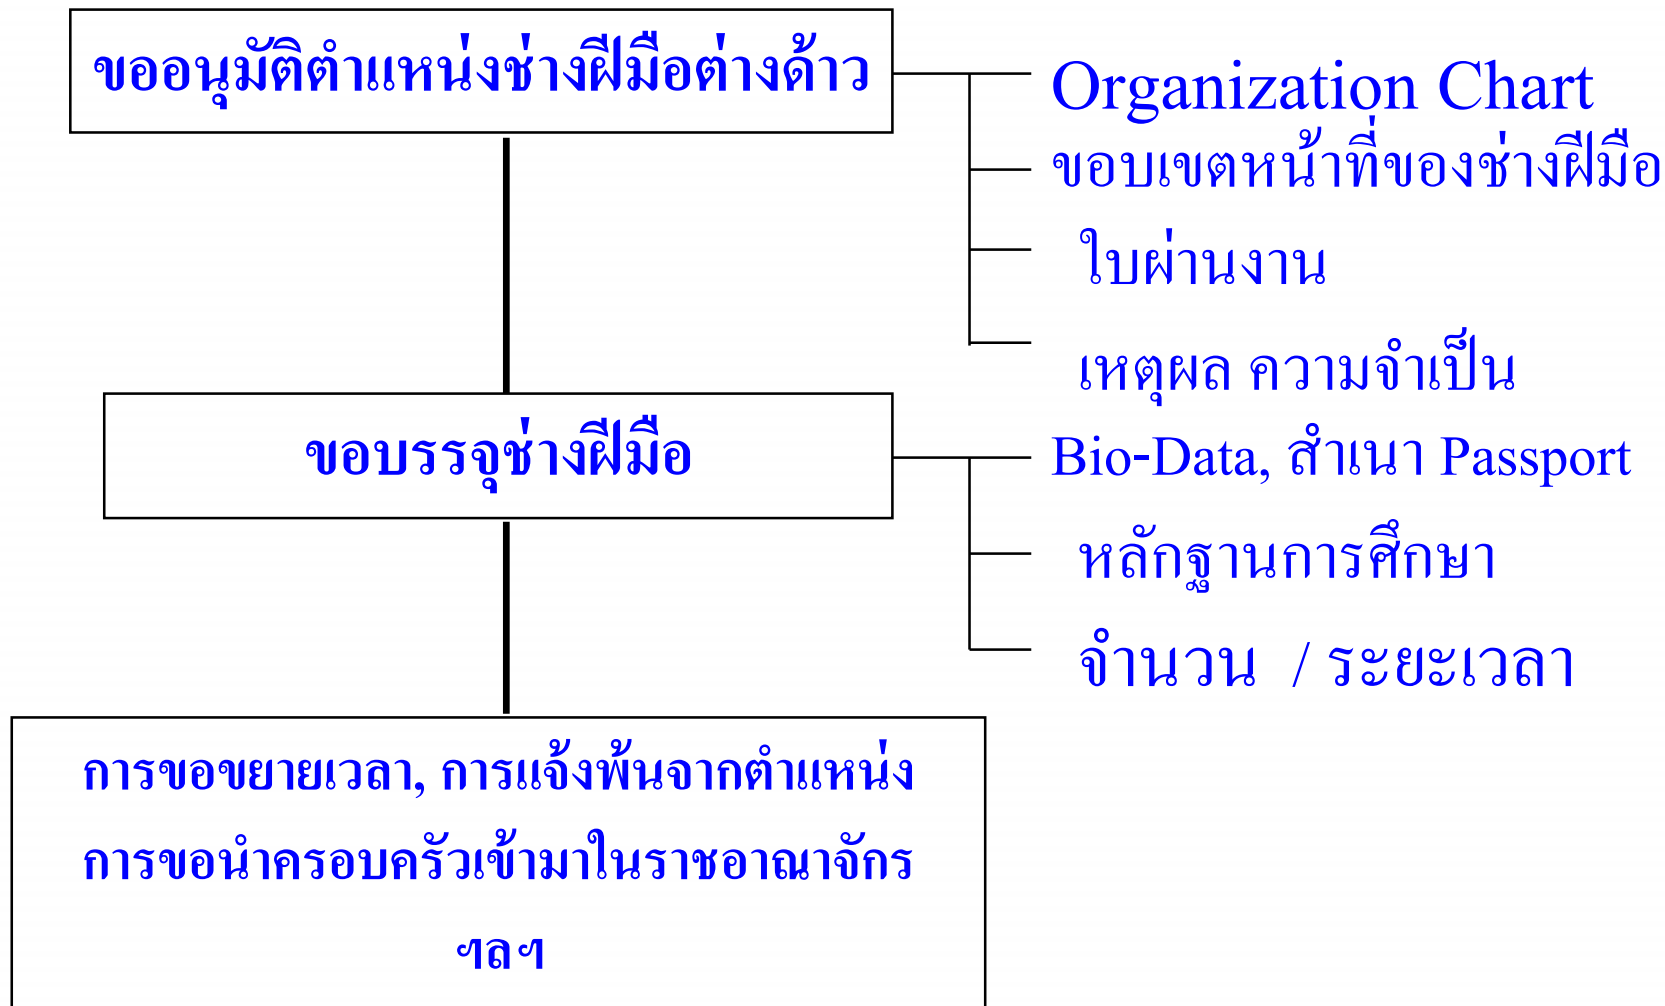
ขออนุมัติตำแหน่งช่างฝีมือต่างด้าว

Organization Chart
ขอบเขตหน้าที่ของช่างฝีมือ
ใบผ่านงาน
เหตุผล ความจำเป็น

ขอบรรจุช่างฝีมือ

Bio-Data, สำเนา Passport
หลักฐานการศึกษา
จำนวน / ระยะเวลา

การขอขยายเวลา, การแจ้งพ้นจากตำแหน่ง
การขอนำครอบครัวเข้ามาในราชอาณาจักร
ฯลฯ